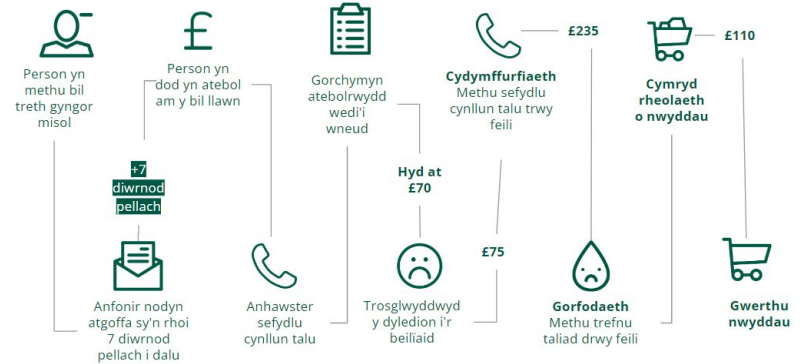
Person yn methu bil treth gyngor misol

£

Person yn dod yn atebol am y bil llawn

Gorchymyn atebolrwydd wedi'i wneud

Cydymffurfiaeth
Methu sefydlu cynllun talu trwy feili

£235

Cymryd rheolaeth o nwyddau

£110

+7 diwrnod pellach

Hyd at £70

£75

Anfonir nodyn atgoffa sy'n rhoi 7 diwrnod pellach i dalu

Anhawster sefydlu cynllun talu

Trosglwyddwyd y dyledion i'r beiliaid

Gorfodaeth
Methu trefnu taliad drwy feili

Gwerthu nwyddau